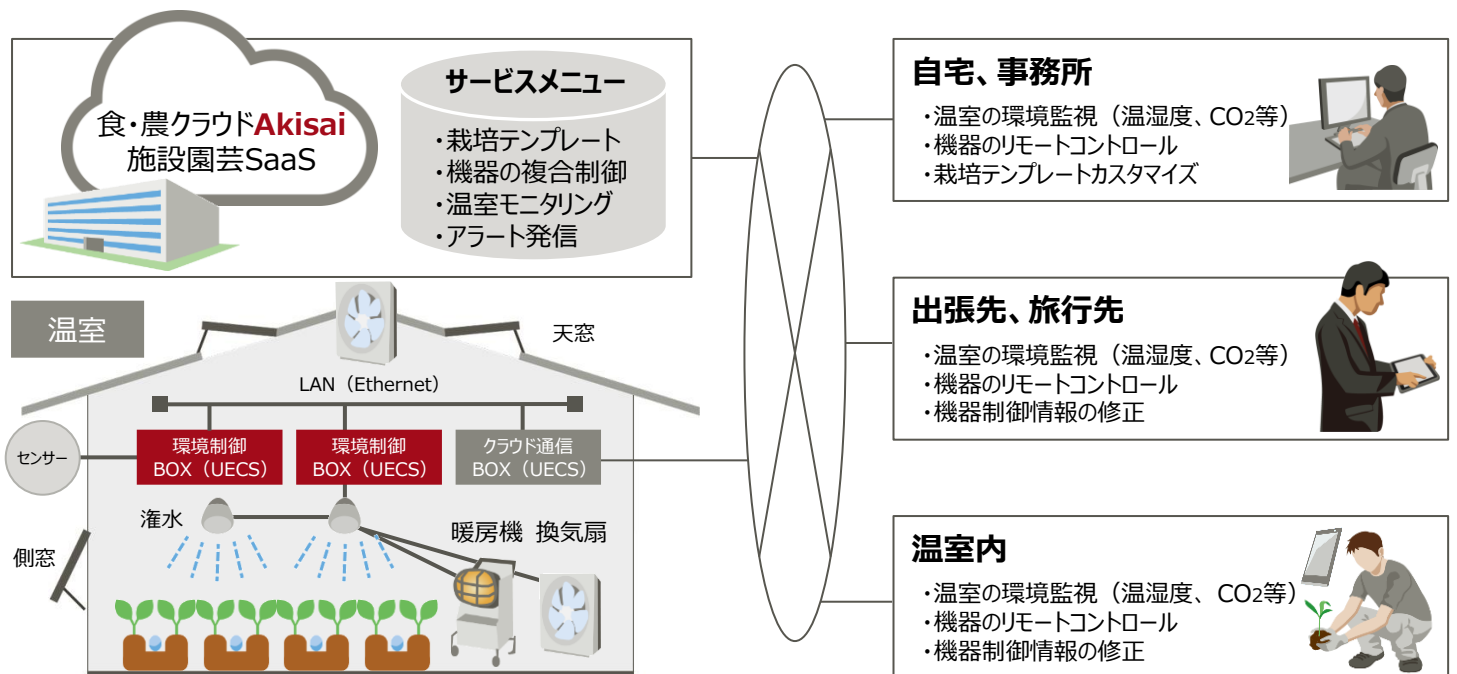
食・農クラウドAkisai
施設園芸SaaS

サービスメニュー
・栽培テンプレート
・機器の複合制御
・温室モニタリング
・アラート発信

温室

天窓

LAN（Ethernet）

センサー

環境制御
BOX（UECS）

環境制御
BOX（UECS）

クラウド通信
BOX（UECS）

潅水

暖房機　換気扇

側窓

自宅、事務所
・温室の環境監視（温湿度、$CO_2$等）
・機器のリモートコントロール
・栽培テンプレートカスタマイズ

出張先、旅行先
・温室の環境監視（温湿度、$CO_2$等）
・機器のリモートコントロール
・機器制御情報の修正

温室内
・温室の環境監視（温湿度、$CO_2$等）
・機器のリモートコントロール
・機器制御情報の修正